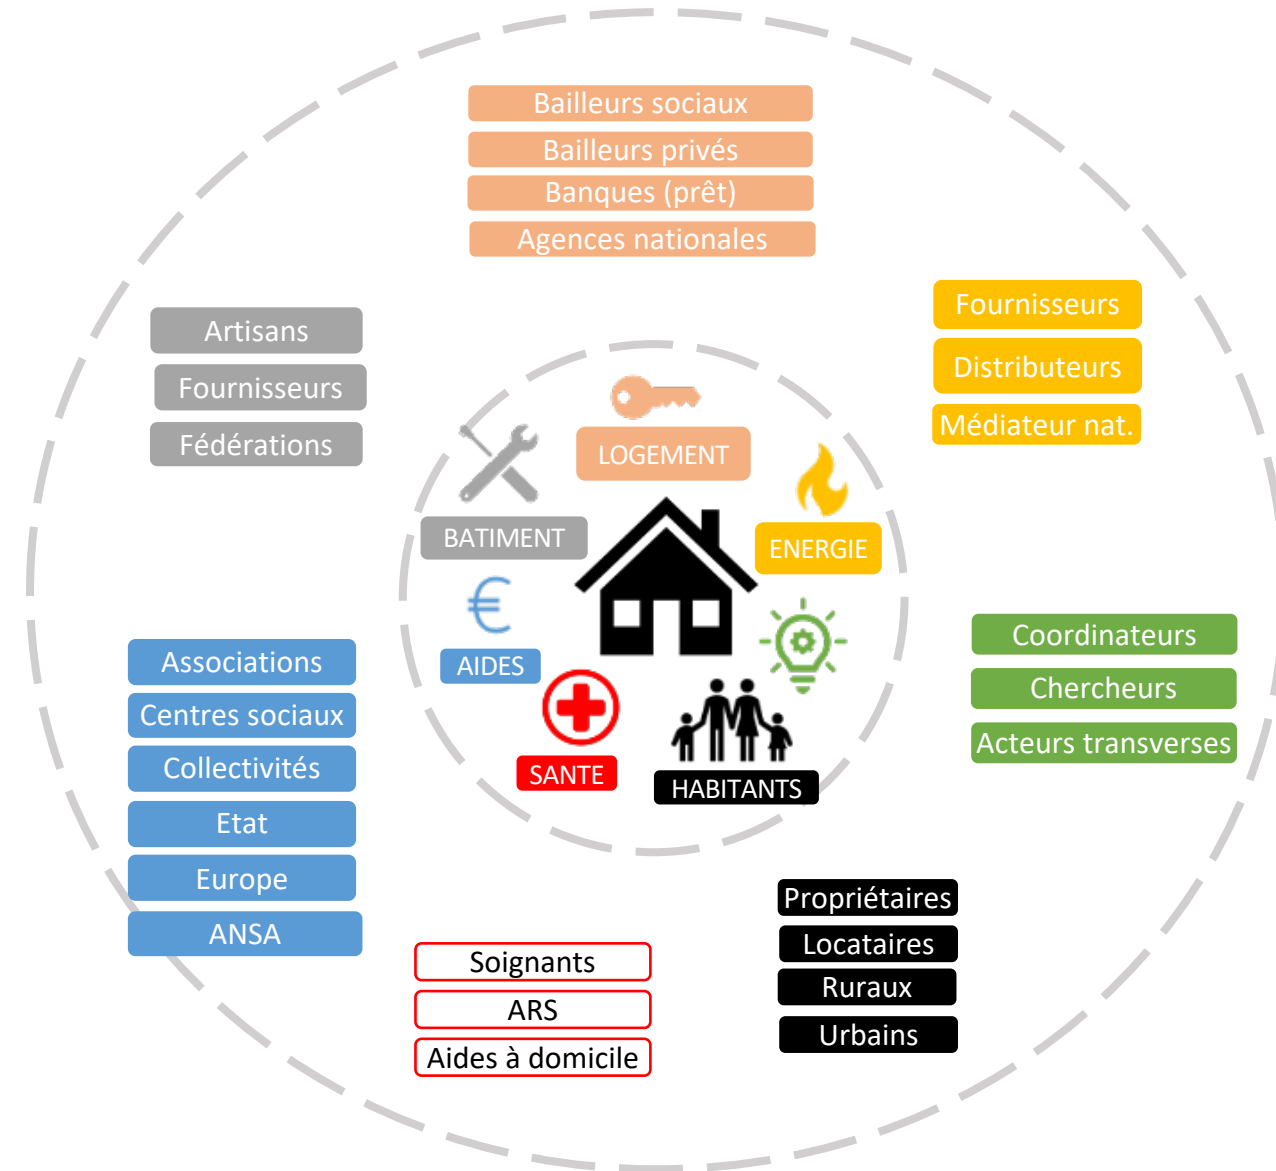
Bailleurs sociaux
Bailleurs privés
Banques (prêt)
Agences nationales

Artisans
Fournisseurs
Fédérations

Fournisseurs
Distributeurs
Médiateur nat.

LOGEMENT
BATIMENT
ENERGIE
€
AIDES
SANTE
HABITANTS

Associations
Centres sociaux
Collectivités
Etat
Europe
ANSA

Coordinateurs
Chercheurs
Acteurs transverses

Propriétaires
Locataires
Ruraux
Urbains

Soignants
ARS
Aides à domicile